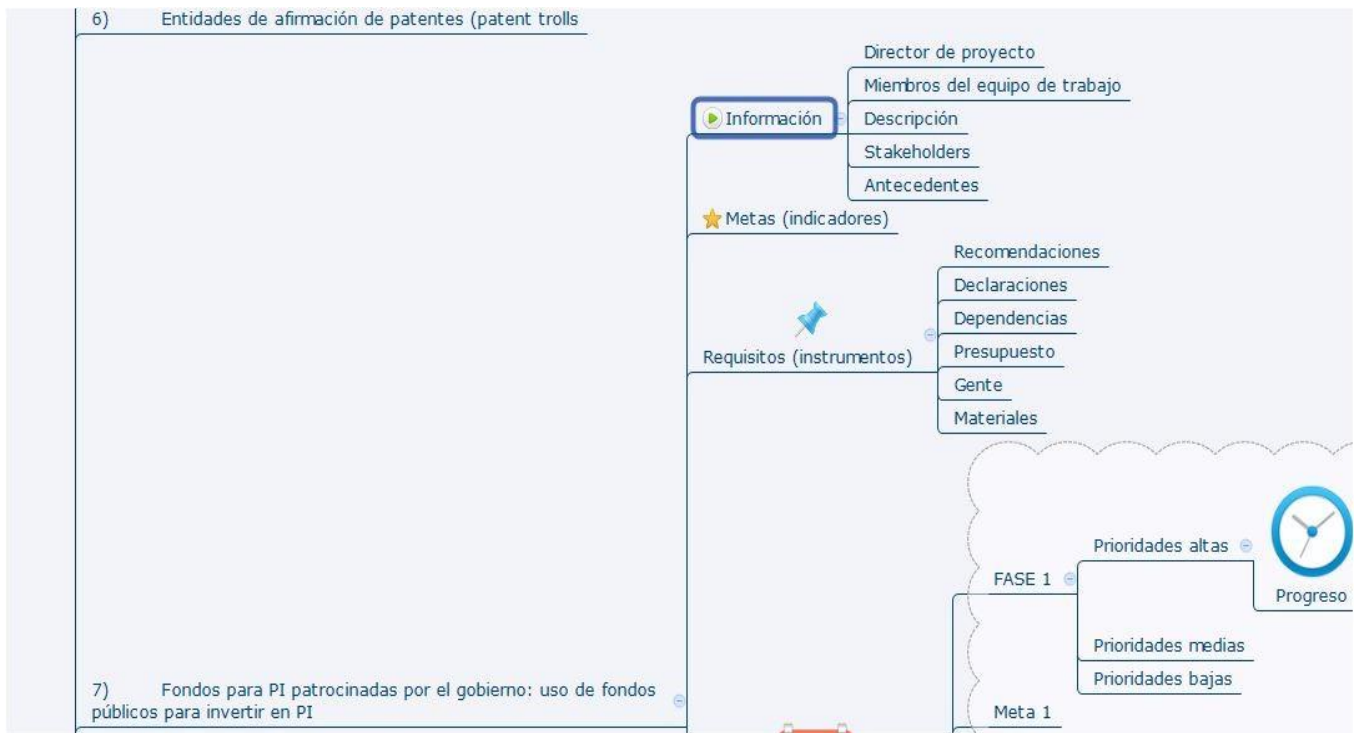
6) Entidades de afirmación de patentes (patent trolls

Información

Director de proyecto

Miembros del equipo de trabajo

Descripción

Stakeholders

Antecedentes

Metas (indicadores)

Requisitos (instrumentos)

Recomendaciones

Declaraciones

Dependencias

Presupuesto

Gente

Materiales

FASE 1

Prioridades altas

Progreso

Prioridades medias

Prioridades bajas

Meta 1

7) Fondos para PI patrocinadas por el gobierno: uso de fondos públicos para invertir en PI